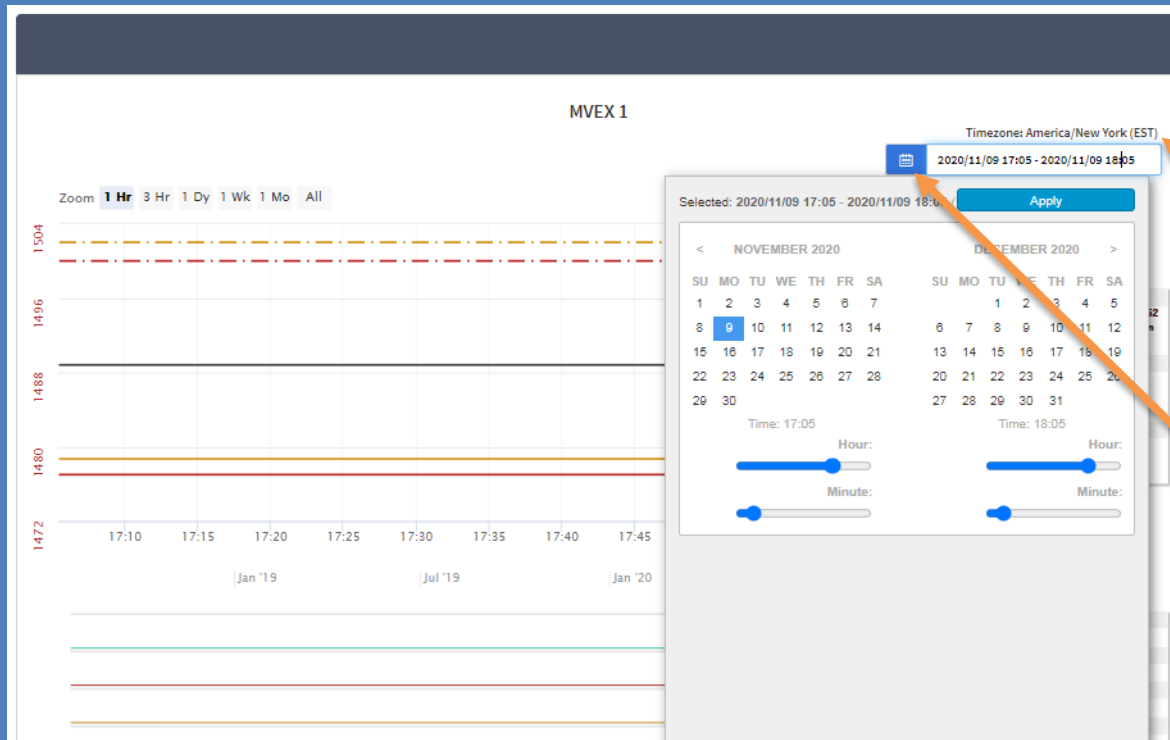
MVEX 1

Timezone: America/New York (EST)

2020/11/09 17:05 - 2020/11/09 18:05

Zoom 1 Hr 3 Hr 1 Dy 1 Wk 1 Mo All

1504
1496
1488
1480
1472

17:10 17:15 17:20 17:25 17:30 17:35 17:40 17:45

Jan '19 Jul '19 Jan '20

Selected: 2020/11/09 17:05 - 2020/11/09 18:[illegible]

Apply

< NOVEMBER 2020

| SU | MO | TU | WE | TH | FR | SA |
|---|---|---|---|---|---|---|
| 1 | 2 | 3 | 4 | 5 | 6 | 7 |
| 8 | 9 | 10 | 11 | 12 | 13 | 14 |
| 15 | 16 | 17 | 18 | 19 | 20 | 21 |
| 22 | 23 | 24 | 25 | 26 | 27 | 28 |
| 29 | 30 | | | | | |

Time: 17:05

Hour:

Minute:

DECEMBER 2020 >

| SU | MO | TU | WE | TH | FR | SA |
|---|---|---|---|---|---|---|
| | | 1 | 2 | 3 | 4 | 5 |
| 6 | 7 | 8 | 9 | 10 | 11 | 12 |
| 13 | 14 | 15 | 16 | 17 | 18 | 19 |
| 20 | 21 | 22 | 23 | 24 | 25 | 26 |
| 27 | 28 | 29 | 30 | 31 | | |

Time: 18:05

Hour:

Minute: